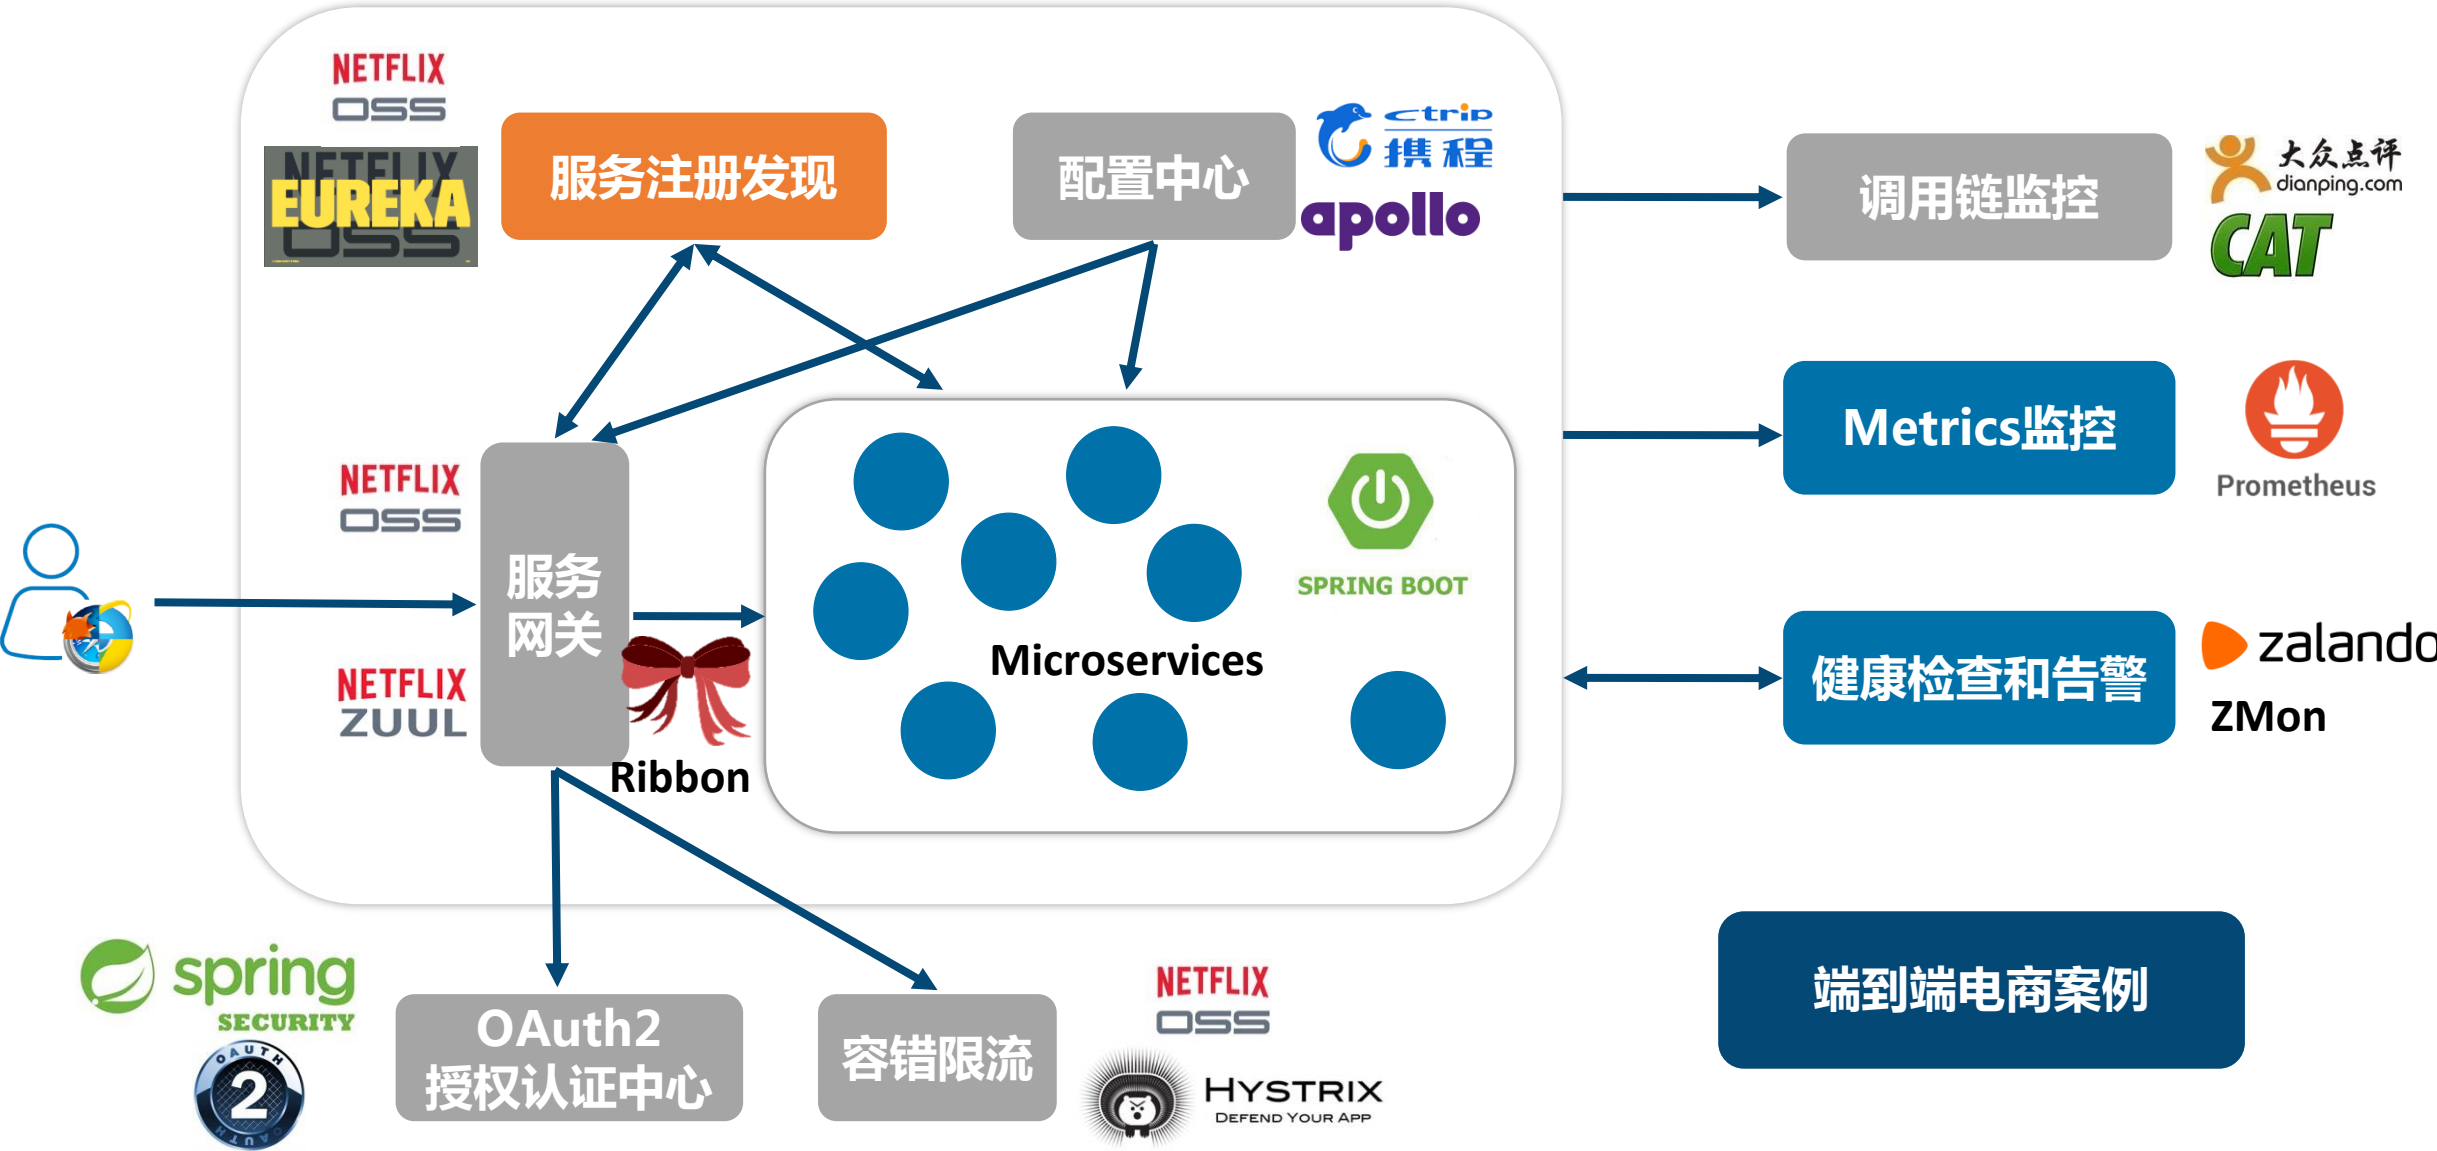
NETFLIX OSS

NETFLIX EUREKA OSS

服务注册发现

配置中心

ctrip 携程

apollo

调用链监控

大众点评 dianping.com

CAT

Metrics监控

Prometheus

NETFLIX OSS

服务网关

SPRING BOOT

Microservices

健康检查和告警

zalando

ZMon

NETFLIX ZUUL

Ribbon

spring SECURITY

OAUTH 2

OAuth2 授权认证中心

容错限流

NETFLIX OSS

HYSTRIX DEFEND YOUR APP

端到端电商案例